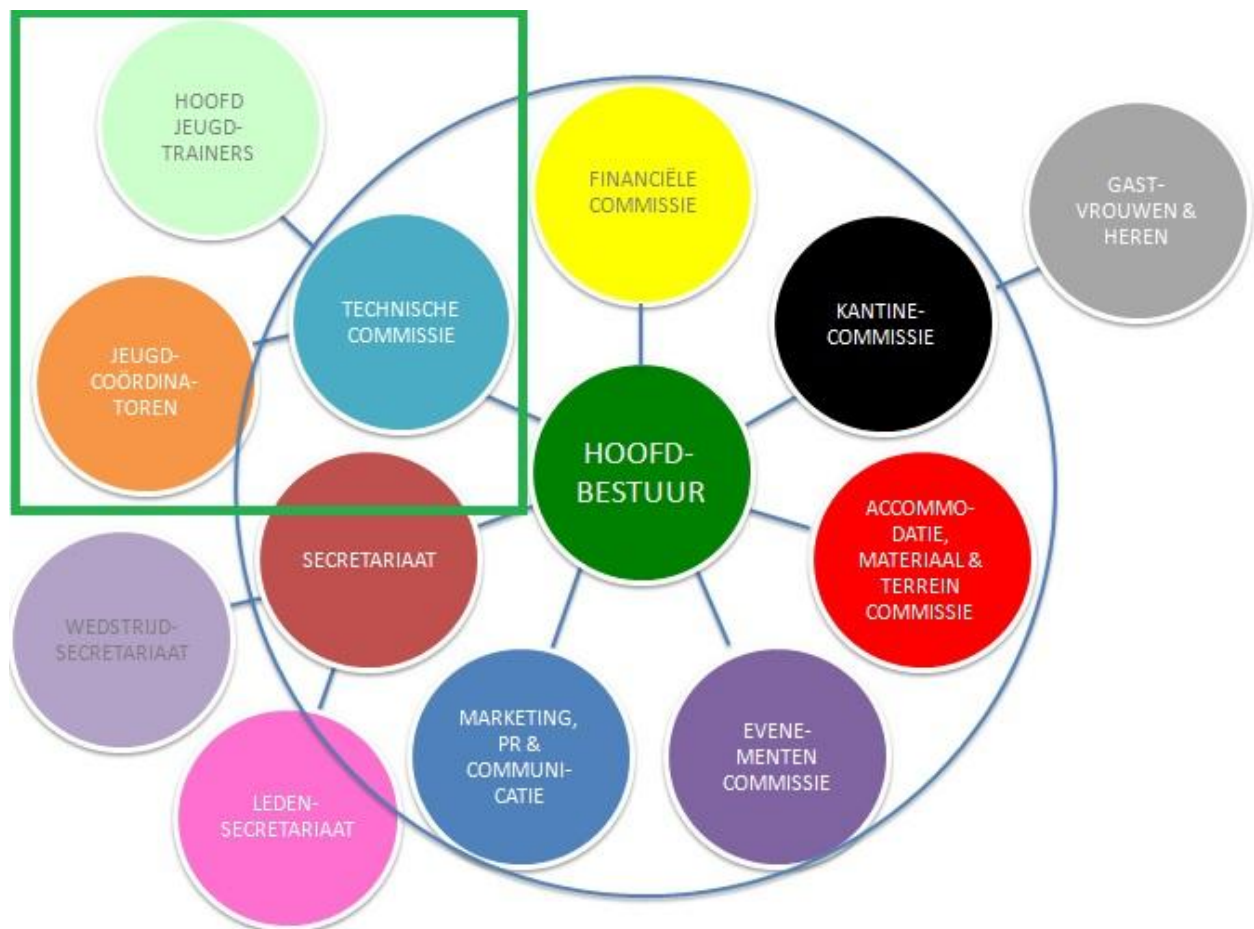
HOOFD JEUGD-TRAINERS

JEUGD-COÖRDINATOREN

TECHNISCHE COMMISSIE

FINANCIËLE COMMISSIE

GAST-VROUWEN & HEREN

KANTINE-COMMISSIE

HOOFD-BESTUUR

ACCOMMODATIE, MATERIAAL & TERREIN COMMISSIE

SECRETARIAAT

WEDSTRIJD-SECRETARIAAT

LEDEN-SECRETARIAAT

MARKETING, PR & COMMUNICATIE

EVENEMENTEN COMMISSIE